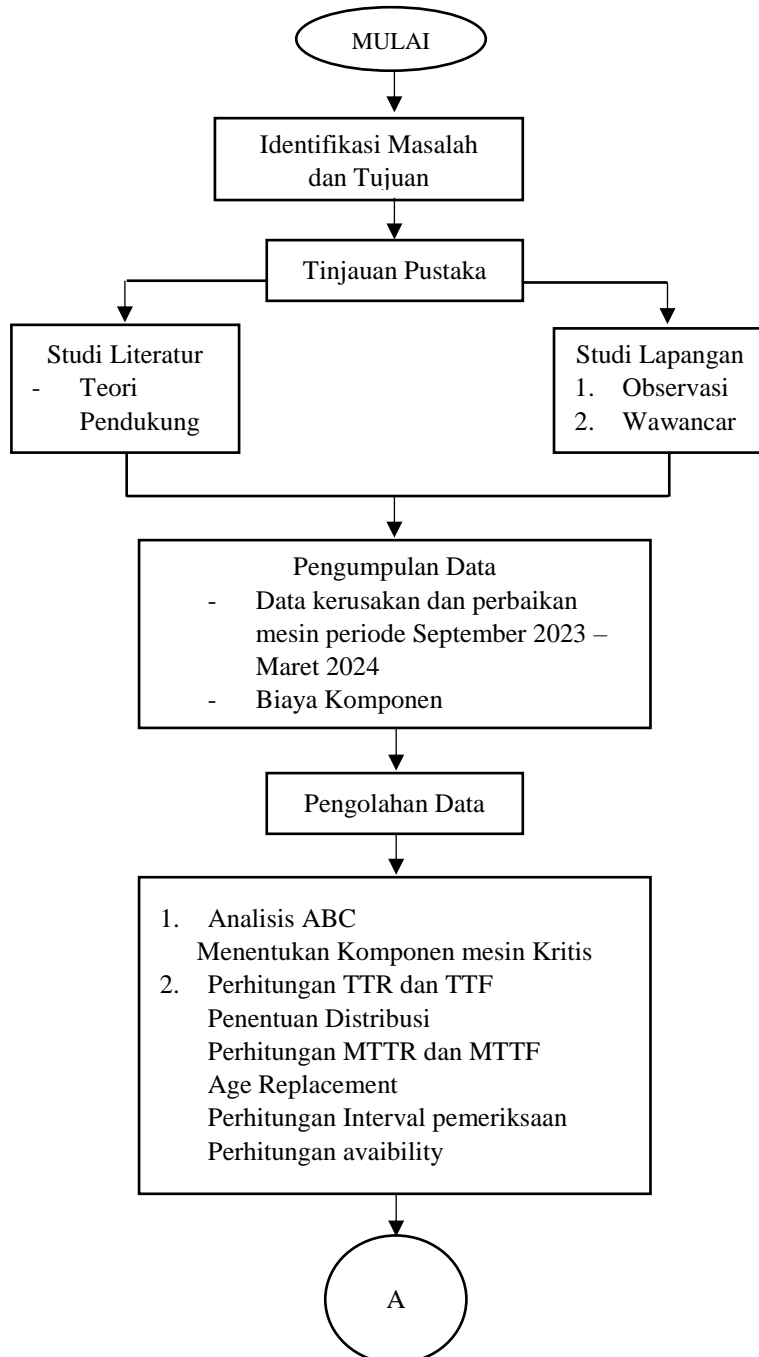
MULAI

Identifikasi Masalah dan Tujuan

Tinjauan Pustaka

Studi Literatur
- Teori Pendukung

Studi Lapangan
1. Observasi
2. Wawancar

Pengumpulan Data
- Data kerusakan dan perbaikan mesin periode September 2023 – Maret 2024
- Biaya Komponen

Pengolahan Data

1. Analisis ABC
Menentukan Komponen mesin Kritis
2. Perhitungan TTR dan TTF
Penentuan Distribusi
Perhitungan MTTR dan MTTF
Age Replacement
Perhitungan Interval pemeriksaan
Perhitungan avaibility

A